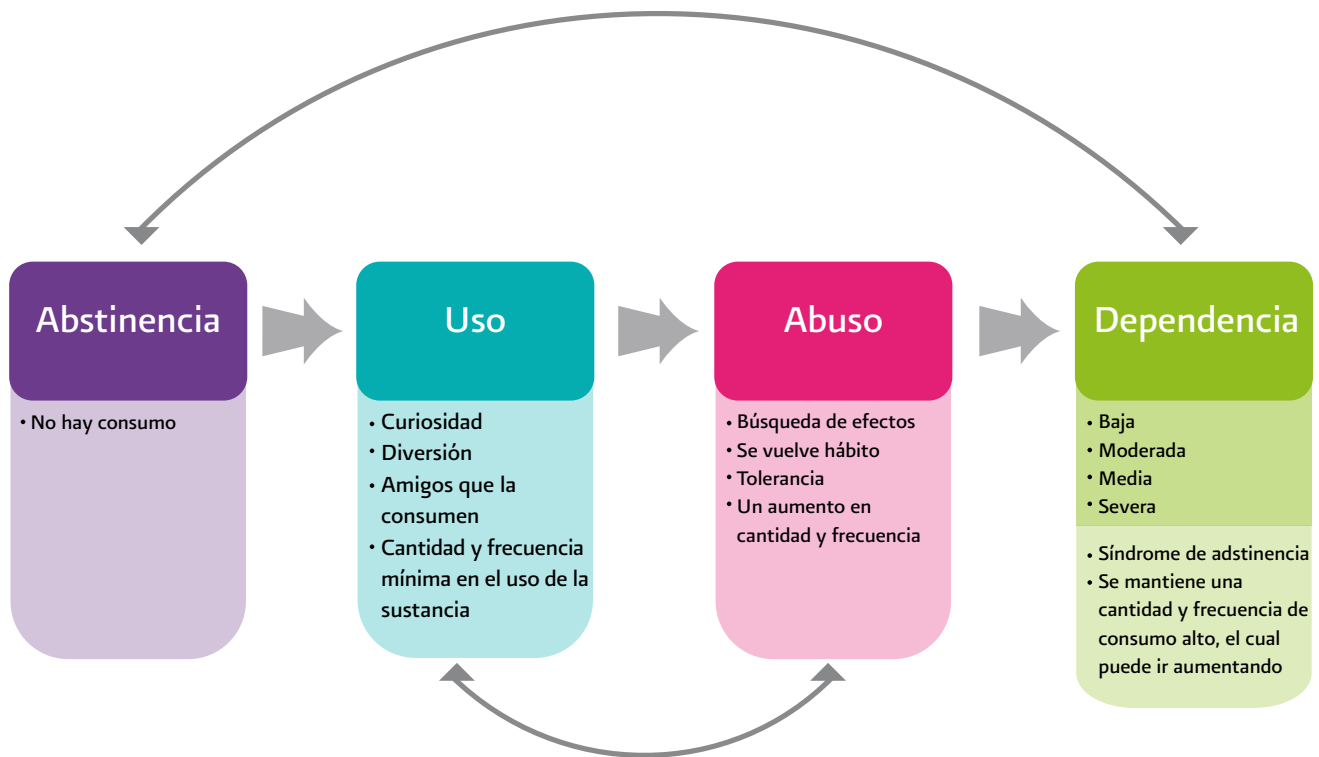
Abstinencia
• No hay consumo

Uso
• Curiosidad
• Diversión
• Amigos que la consumen
• Cantidad y frecuencia mínima en el uso de la sustancia

Abuso
• Búsqueda de efectos
• Se vuelve hábito
• Tolerancia
• Un aumento en cantidad y frecuencia

Dependencia
• Baja
• Moderada
• Media
• Severa

• Síndrome de adstinencia
• Se mantiene una cantidad y frecuencia de consumo alto, el cual puede ir aumentando